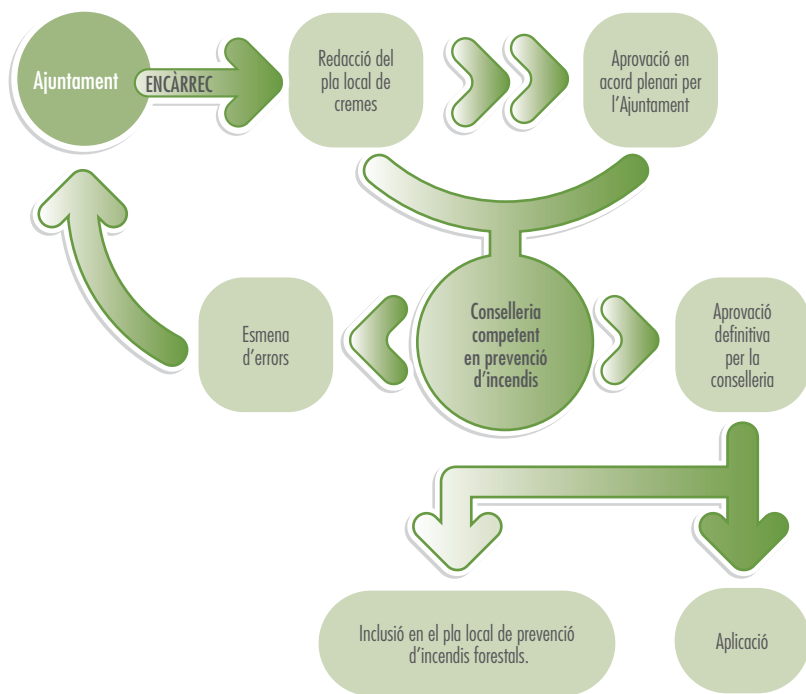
Ajuntament

ENCÀRREC

Redacció del pla local de cremes

Aprovació en acord plenari per l'Ajuntament

Esmena d'errors

Conselleria competent en prevenció d'incendis

Aprovació definitiva per la conselleria

Inclusió en el pla local de prevenció d'incendis forestals.

Aplicació